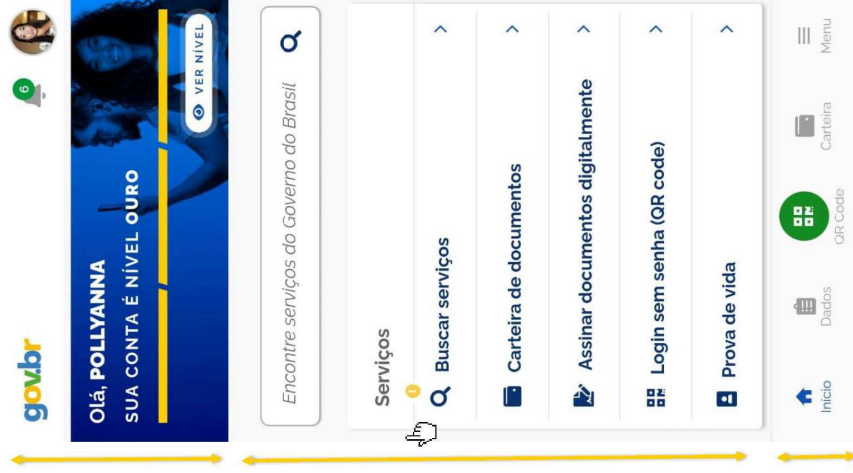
gov.br

6

Olá, POLLYANNA
SUA CONTA É NÍVEL OURO

VER NÍVEL

Encontre serviços do Governo do Brasil

Serviços

Buscar serviços

Carteira de documentos

Assinar documentos digitalmente

Login sem senha (QR code)

Prova de vida

Início

Dados

QR Code

Carteira

Menu